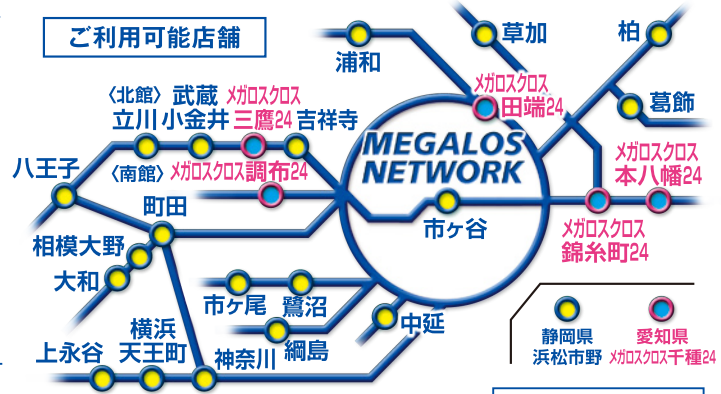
ご利用可能店舗

草加
柏
浦和
メガロスクロス 田端24
葛飾
〈北館〉 武蔵 立川 小金井
メガロスクロス 三鷹24
吉祥寺
MEGALOS NETWORK
メガロスクロス 本八幡24
八王子
〈南館〉 メガロスクロス調布24
町田
市ヶ谷
メガロスクロス 錦糸町24
相模大野
大和
市ヶ尾
鷺沼
中延
横浜
上永谷
天王町
神奈川
綱島
静岡県 浜松市野
愛知県 メガロスクロス千種24